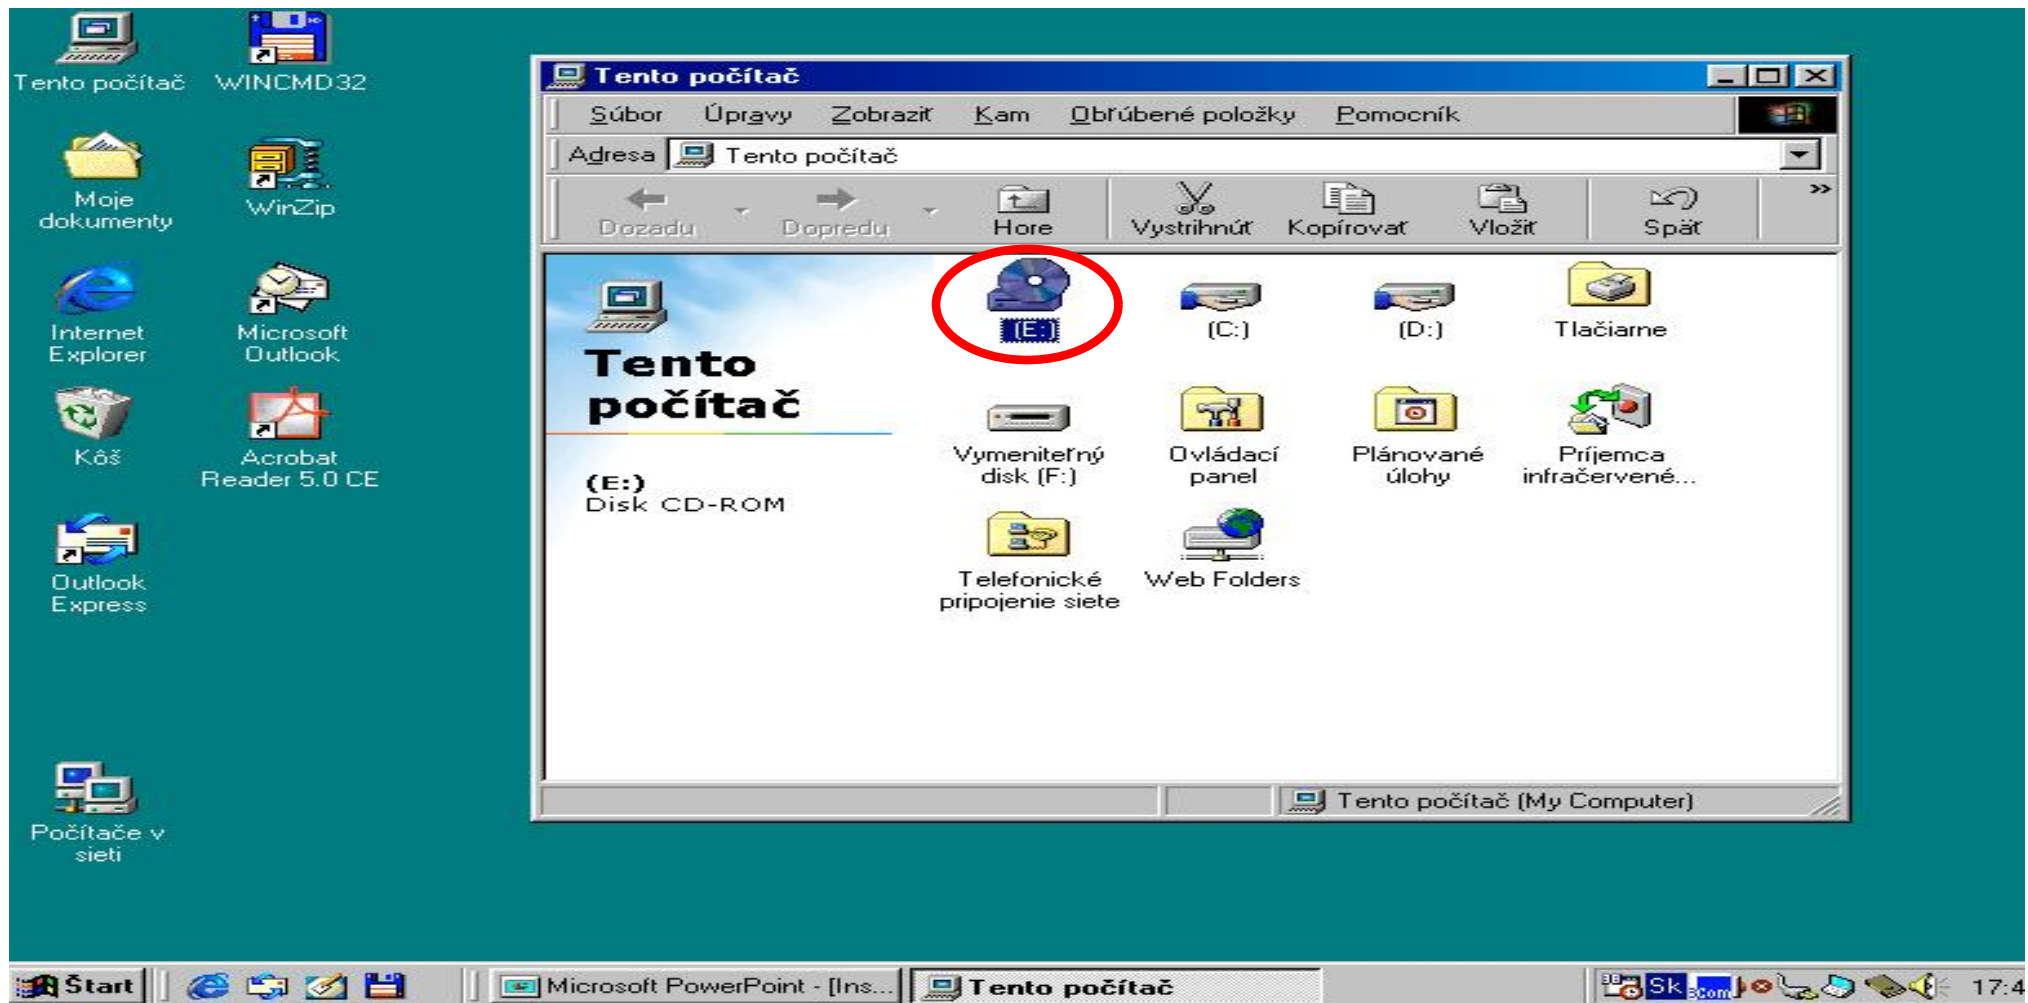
Tento počítač
WINCMD32
Moje dokumenty
WinZip
Internet Explorer
Microsoft Outlook
Kôš
Acrobat Reader 5.0 CE
Outlook Express
Počítače v sieti

Tento počítač

Súbor Úpravy Zobraziť Kam Obľúbené položky Pomocník

Adresa Tento počítač

Dozadu Dopredu Hore Vystrihnúť Kopírovať Vložiť Späť

Tento počítač

(E:)
Disk CD-ROM

(E:)
(C:)
(D:)
Tlačiarne
Vymeniteľný disk (F:)
Ovládací panel
Plánované úlohy
Príjemca infračervené...
Telefonické pripojenie siete
Web Folders

Tento počítač (My Computer)

Štart
Microsoft PowerPoint - [Ins...
Tento počítač
Sk
17:4